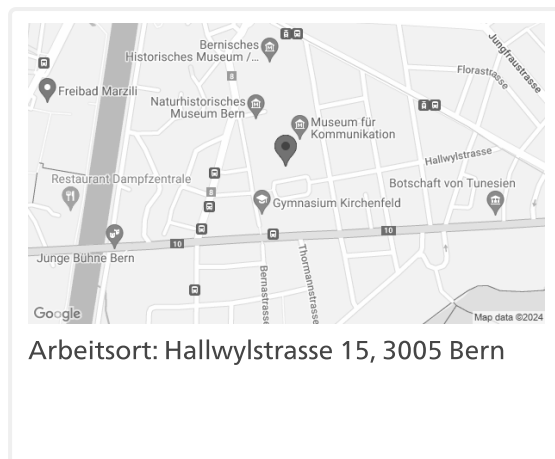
Bernisches Historisches Museum / ...

Jungfraustrasse

Florastrasse

Freibad Marzili

Naturhistorisches Museum Bern

Museum für Kommunikation

Hallwylstrasse

Restaurant Dampfzentrale

Botschaft von Tunesien

Gymnasium Kirchenfeld

10

10

10

Junge Bühne Bern

Bernastrasse

Thormannstrasse

Google

Map data ©2024

Arbeitsort: Hallwylstrasse 15, 3005 Bern